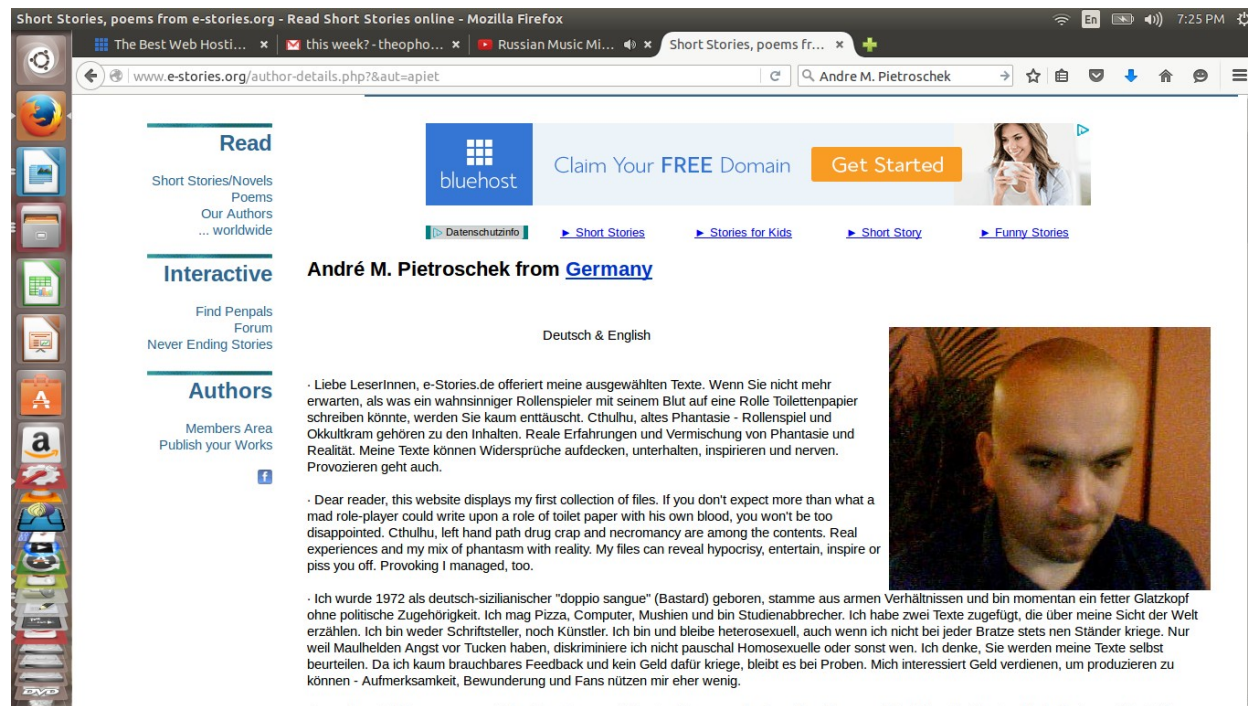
Short Stories, poems from e-stories.org - Read Short Stories online - Mozilla Firefox

En 7:25 PM

The Best Web Hosti... × this week? - theopho... × Russian Music Mi... × Short Stories, poems fr... ×

www.e-stories.org/author-details.php?&aut=apiet

Andre M. Pietroschek

Read

Short Stories/Novels
Poems
Our Authors
... worldwide

Interactive

Find Penpals
Forum
Never Ending Stories

Authors

Members Area
Publish your Works

bluehost Claim Your FREE Domain Get Started

Datenschutzinfo ► Short Stories ► Stories for Kids ► Short Story ► Funny Stories

André M. Pietroschek from Germany

Deutsch & English

· Liebe LeserInnen, e-Stories.de offeriert meine ausgewählten Texte. Wenn Sie nicht mehr erwarten, als was ein wahnsinniger Rollenspieler mit seinem Blut auf eine Rolle Toilettenpapier schreiben könnte, werden Sie kaum enttäuscht. Cthulhu, altes Phantasie - Rollenspiel und Okkultkram gehören zu den Inhalten. Reale Erfahrungen und Vermischung von Phantasie und Realität. Meine Texte können Widersprüche aufdecken, unterhalten, inspirieren und nerven. Provozieren geht auch.

· Dear reader, this website displays my first collection of files. If you don't expect more than what a mad role-player could write upon a role of toilet paper with his own blood, you won't be too disappointed. Cthulhu, left hand path drug crap and necromancy are among the contents. Real experiences and my mix of phantasm with reality. My files can reveal hypocrisy, entertain, inspire or piss you off. Provoking I managed, too.

· Ich wurde 1972 als deutsch-sizilianischer "doppio sangue" (Bastard) geboren, stamme aus armen Verhältnissen und bin momentan ein fetter Glatzkopf ohne politische Zugehörigkeit. Ich mag Pizza, Computer, Mushien und bin Studienabbrecher. Ich habe zwei Texte zugefügt, die über meine Sicht der Welt erzählen. Ich bin weder Schriftsteller, noch Künstler. Ich bin und bleibe heterosexuell, auch wenn ich nicht bei jeder Bratze stets nen Ständer kriege. Nur weil Maulhelden Angst vor Tucken haben, diskriminiere ich nicht pauschal Homosexuelle oder sonst wen. Ich denke, Sie werden meine Texte selbst beurteilen. Da ich kaum brauchbares Feedback und kein Geld dafür kriege, bleibt es bei Proben. Mich interessiert Geld verdienen, um produzieren zu können - Aufmerksamkeit, Bewunderung und Fans nützen mir eher wenig.